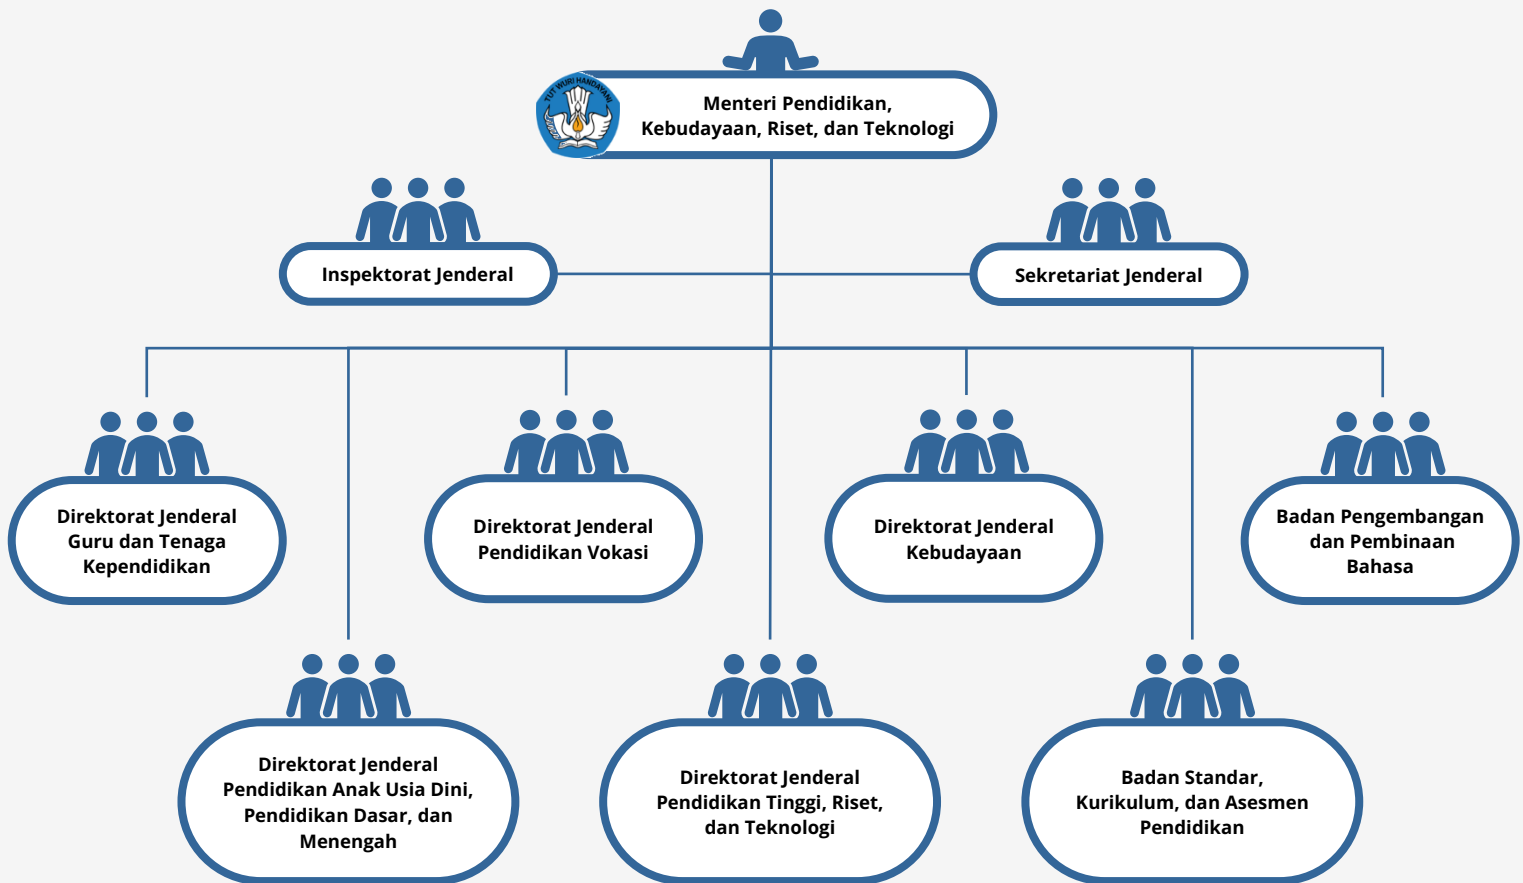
TUT WURI HANDAYANI

Menteri Pendidikan, Kebudayaan, Riset, dan Teknologi

Inspektorat Jenderal

Sekretariat Jenderal

Direktorat Jenderal Guru dan Tenaga Kependidikan

Direktorat Jenderal Pendidikan Vokasi

Direktorat Jenderal Kebudayaan

Badan Pengembangan dan Pembinaan Bahasa

Direktorat Jenderal Pendidikan Anak Usia Dini, Pendidikan Dasar, dan Menengah

Direktorat Jenderal Pendidikan Tinggi, Riset, dan Teknologi

Badan Standar, Kurikulum, dan Asesmen Pendidikan